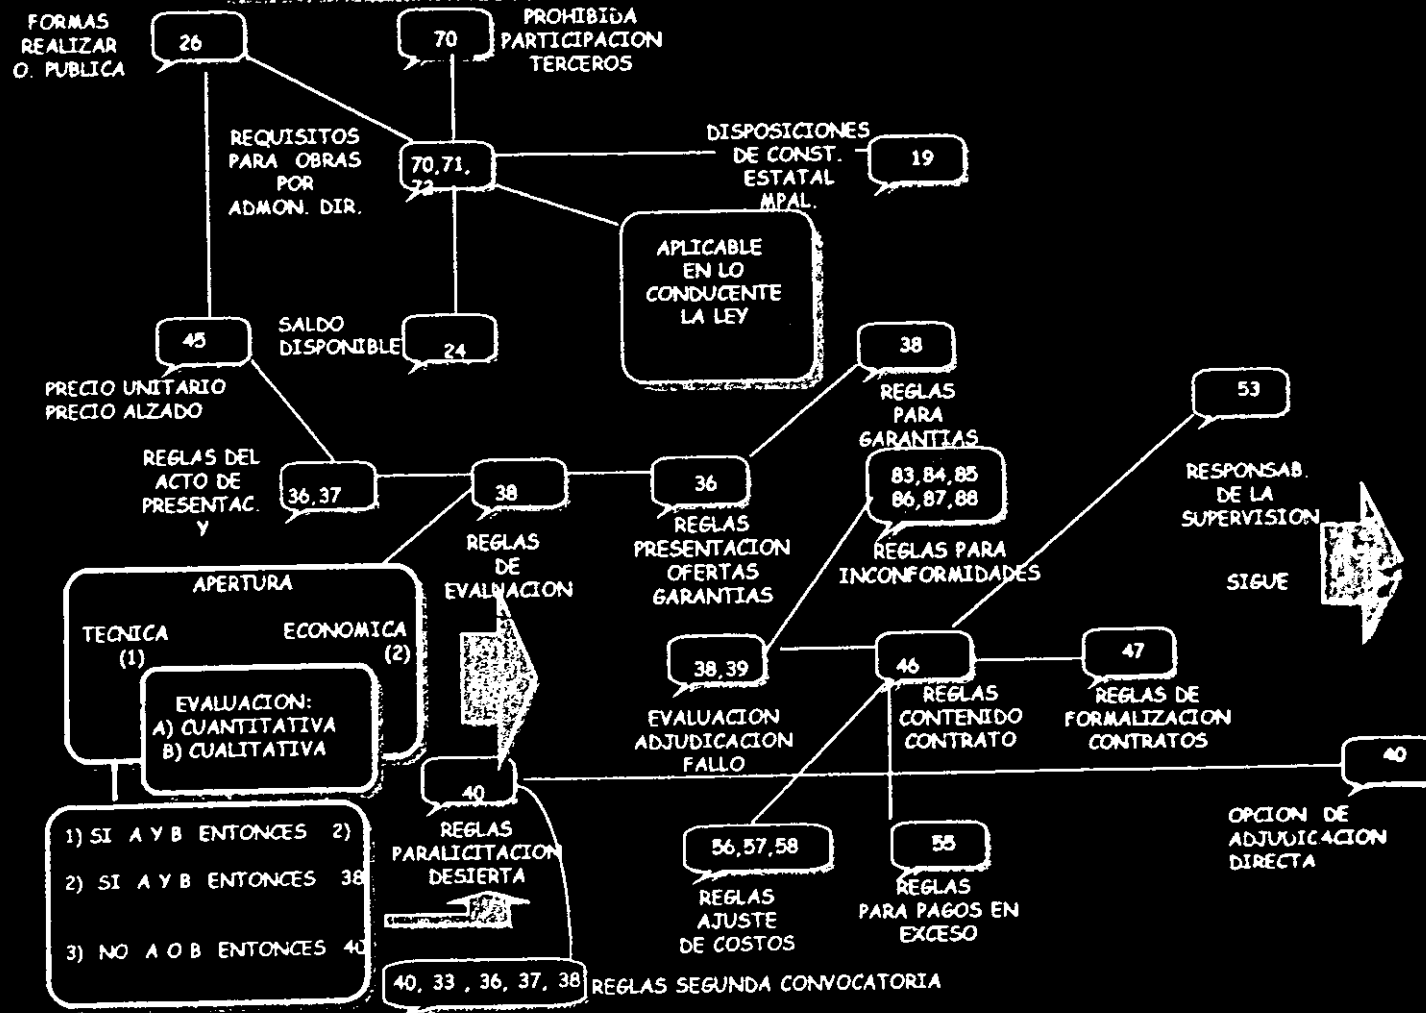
FORMAS REALIZAR O. PUBLICA

26

70

PROHIBIDA PARTICIPACION TERCEROS

REQUISITOS PARA OBRAS POR ADMON. DIR.

70, 71, 72

DISPOSICIONES DE CONST. ESTATAL MPAL.

19

APLICABLE EN LO CONDUCENTE LA LEY

45

SALDO DISPONIBLE

24

PRECIO UNITARIO PRECIO ALZADO

38

REGLAS PARA GARANTIAS

53

REGLAS DEL ACTO DE PRESENTAC. Y

36, 37

38

36

83, 84, 85 86, 87, 88

RESPONSAB. DE LA SUPERVISION

REGLAS DE EVALUACION

REGLAS PRESENTACION OFERTAS GARANTIAS

REGLAS PARA INCONFORMIDADES

SIGUE

APERTURA

TECNICA (1)

ECONOMICA (2)

EVALUACION:
A) CUANTITATIVA
B) CUALITATIVA

38, 39

46

47

EVALUACION ADJUDICACION FALLO

REGLAS CONTENIDO CONTRATO

REGLAS DE FORMALIZACION CONTRATOS

40

40

REGLAS PARALICITACION DESIERTA

OPCION DE ADJUDICACION DIRECTA

1) SI A Y B ENTONCES 2)
2) SI A Y B ENTONCES 38
3) NO A O B ENTONCES 40

56, 57, 58

55

REGLAS AJUSTE DE COSTOS

REGLAS PARA PAGOS EN EXCESO

40, 33, 36, 37, 38

REGLAS SEGUNDA CONVOCATORIA